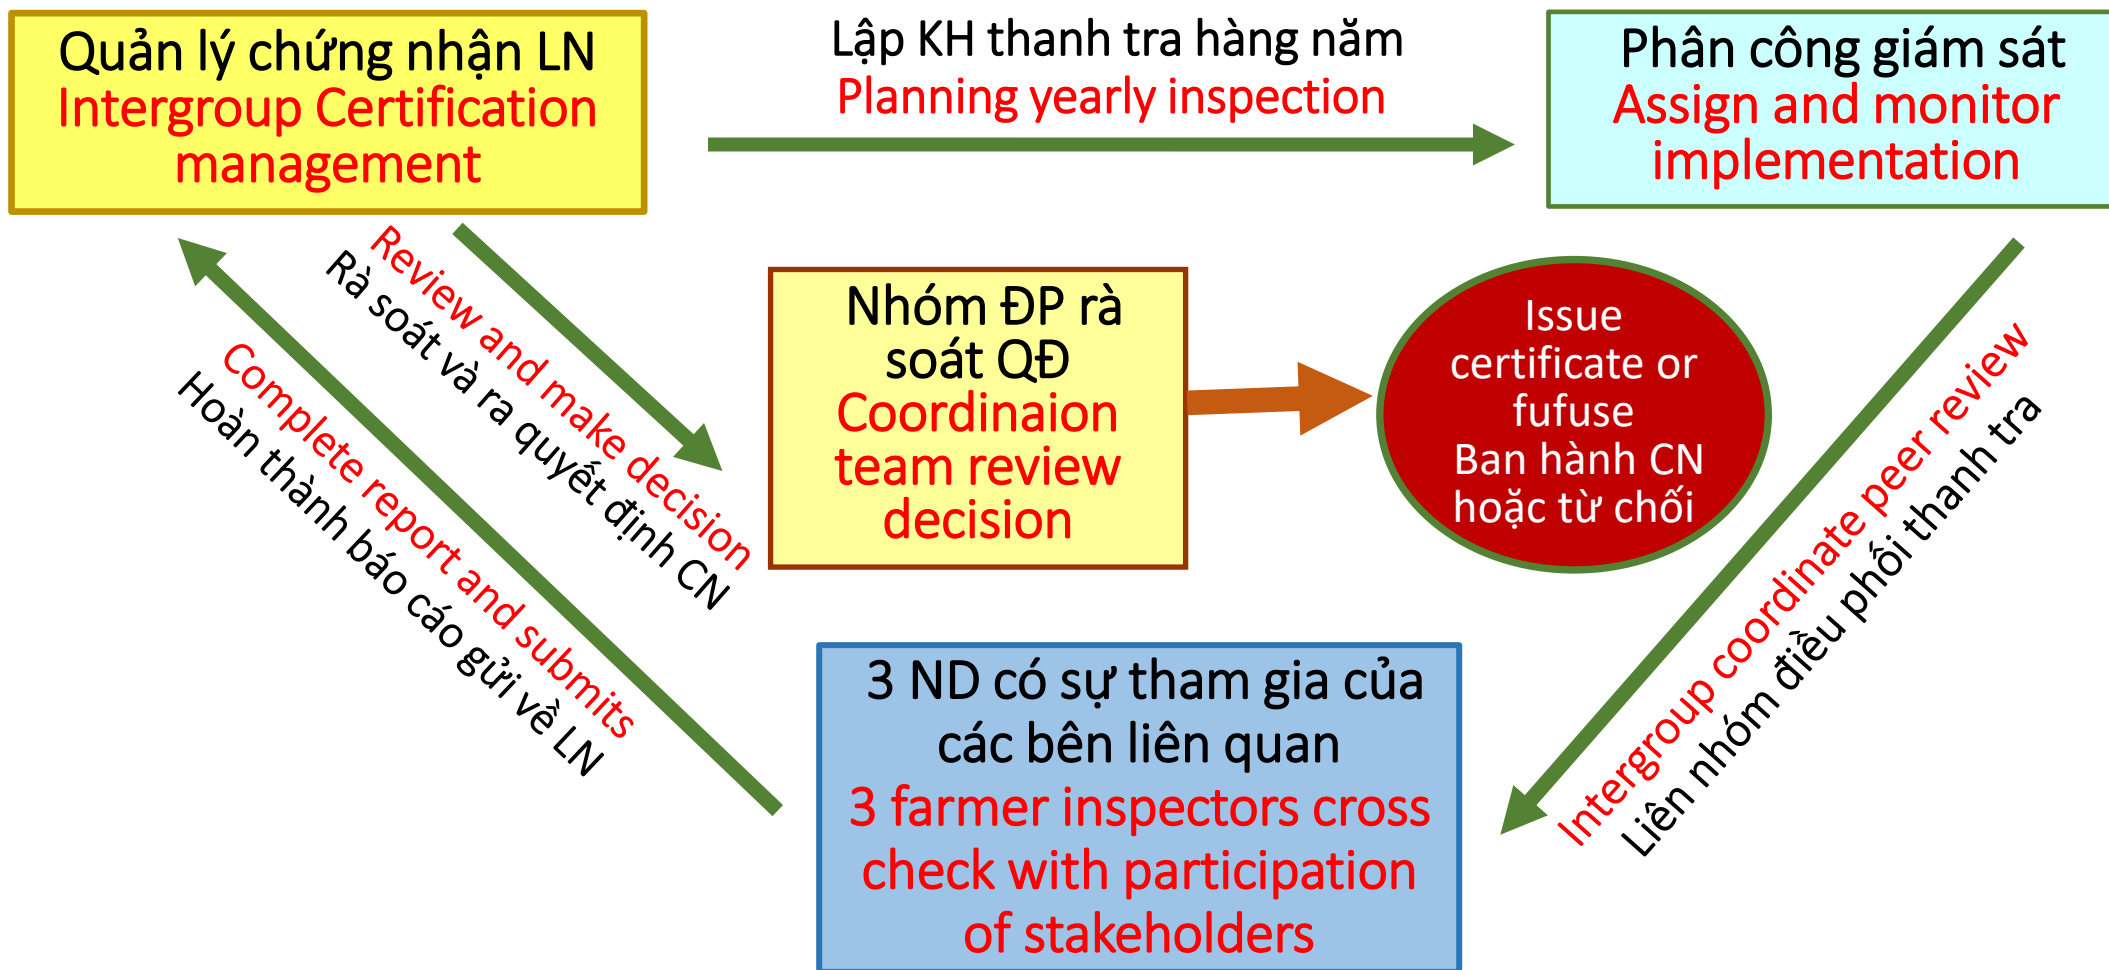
Quản lý chứng nhận LN
Intergroup Certification management

Lập KH thanh tra hàng năm
Planning yearly inspection

Phân công giám sát
Assign and monitor implementation

Review and make decision
Rà soát và ra quyết định CN

Nhóm ĐP rà soát QĐ
Coordinaion team review decision

Issue certificate or fufuse
Ban hành CN hoặc từ chối

Complete report and submits
Hoàn thành báo cáo gửi về LN

Intergroup coordinate peer review
Liên nhóm điều phối thanh tra

3 ND có sự tham gia của các bên liên quan
3 farmer inspectors cross check with participation of stakeholders